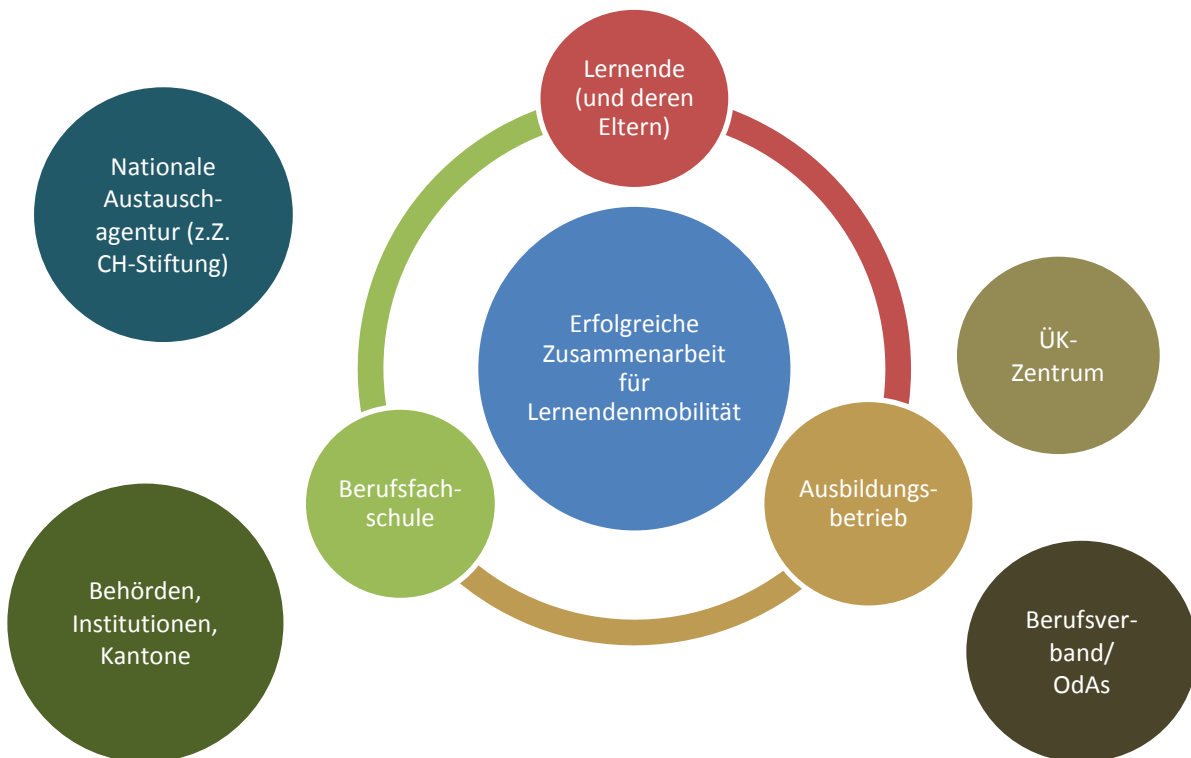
Nationale Austauschagentur (z.Z. CH-Stiftung)

Lernende (und deren Eltern)

Erfolgreiche Zusammenarbeit für Lernendenmobilität

ÜK-Zentrum

Berufsfachschule

Ausbildungsbetrieb

Behörden, Institutionen, Kantone

Berufsverband/ OdAs